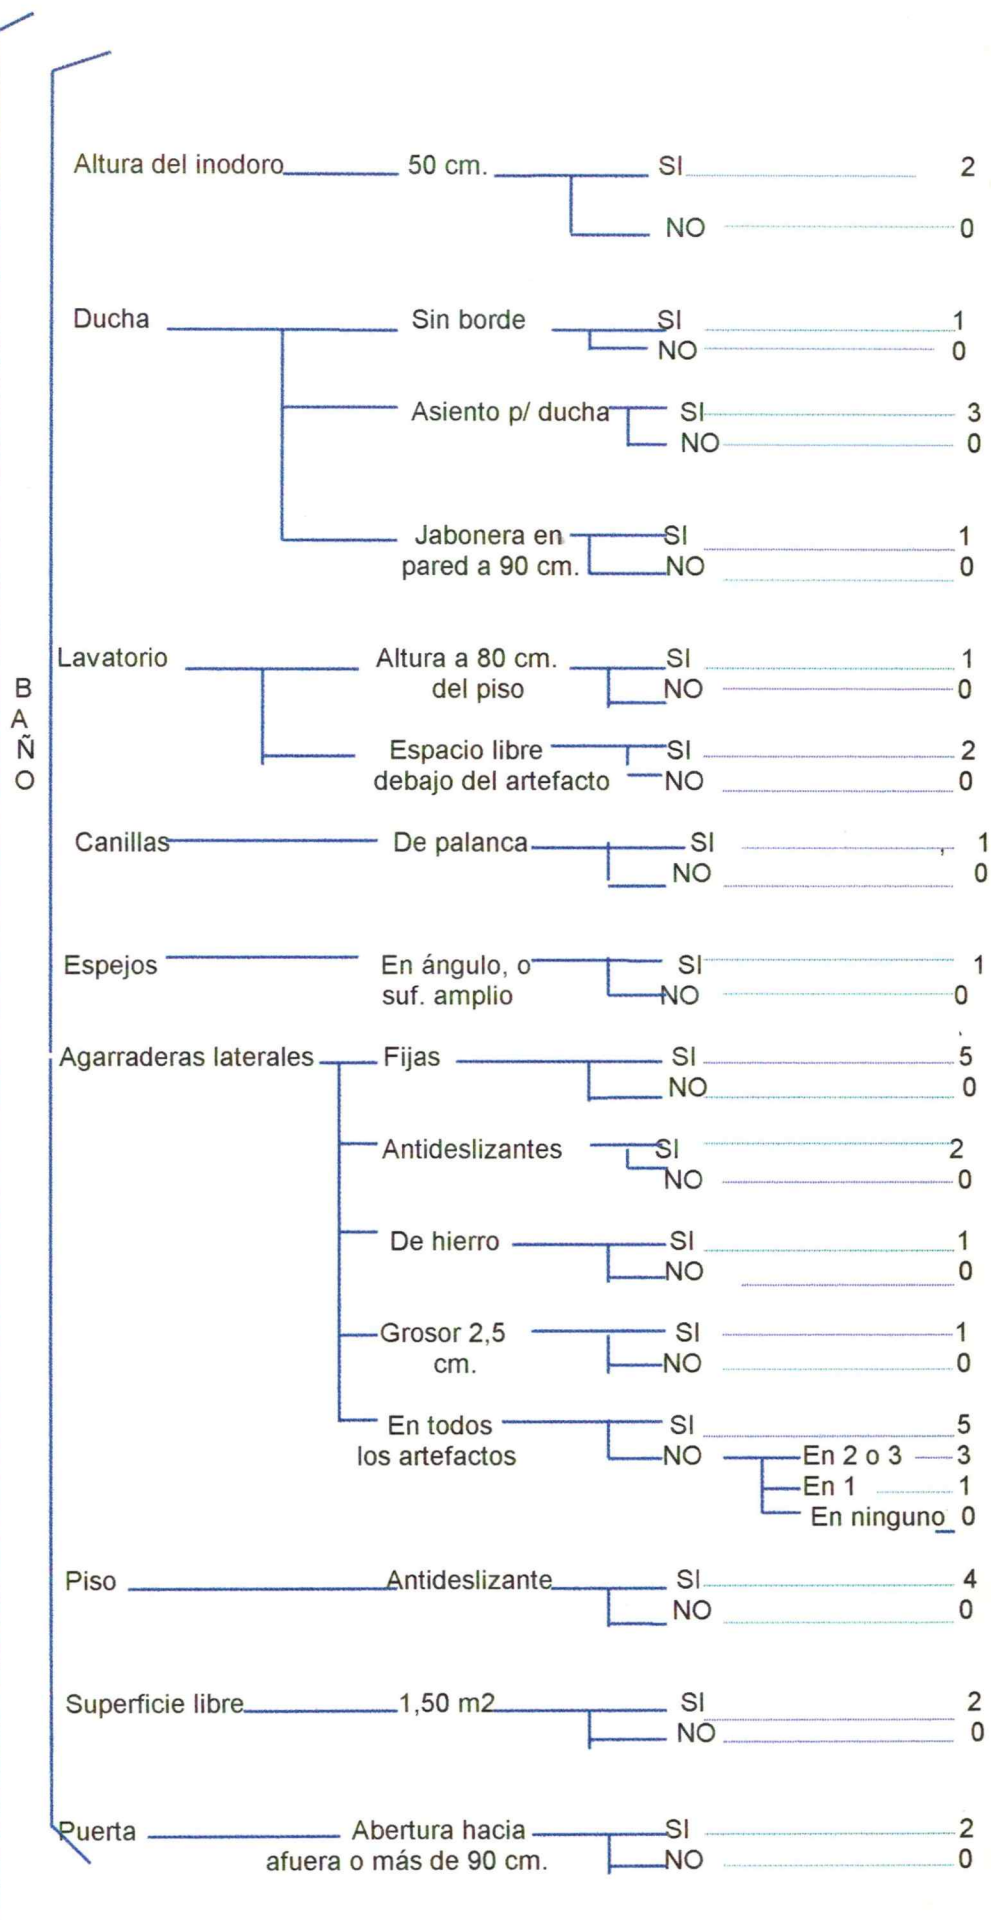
BAÑO

Altura del inodoro 50 cm. SI 2
NO 0

Ducha
Sin borde SI 1
NO 0
Asiento p/ ducha SI 3
NO 0
Jabonera en pared a 90 cm. SI 1
NO 0

Lavatorio
Altura a 80 cm. del piso SI 1
NO 0
Espacio libre debajo del artefacto SI 2
NO 0

Canillas De palanca SI 1
NO 0

Espejos En ángulo, o suf. amplio SI 1
NO 0

Agarraderas laterales
Fijas SI 5
NO 0
Antideslizantes SI 2
NO 0
De hierro SI 1
NO 0
Grosor 2,5 cm. SI 1
NO 0
En todos los artefactos SI 5
NO
En 2 o 3 3
En 1 1
En ninguno 0

Piso Antideslizante SI 4
NO 0

Superficie libre 1,50 m2 SI 2
NO 0

Puerta Abertura hacia afuera o más de 90 cm. SI 2
NO 0